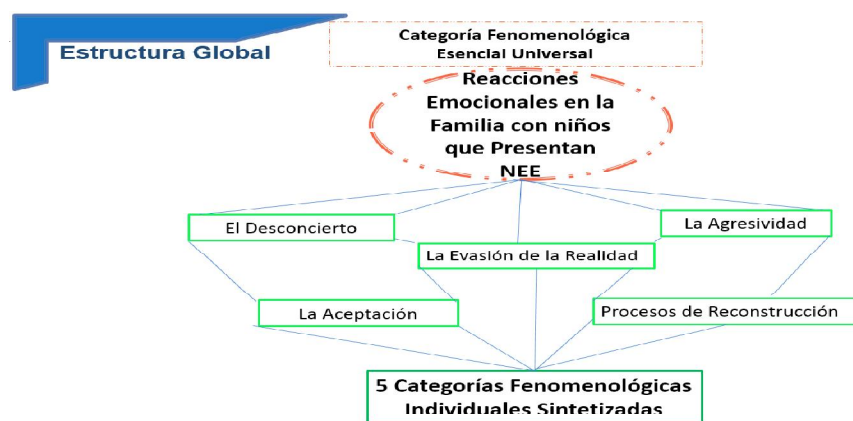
Estructura Global

Categoría Fenomenológica Esencial Universal

Reacciones Emocionales en la Familia con niños que Presentan NEE

El Desconcierto

La Agresividad

La Evasión de la Realidad

La Aceptación

Procesos de Reconstrucción

5 Categorías Fenomenológicas Individuales Sintetizadas